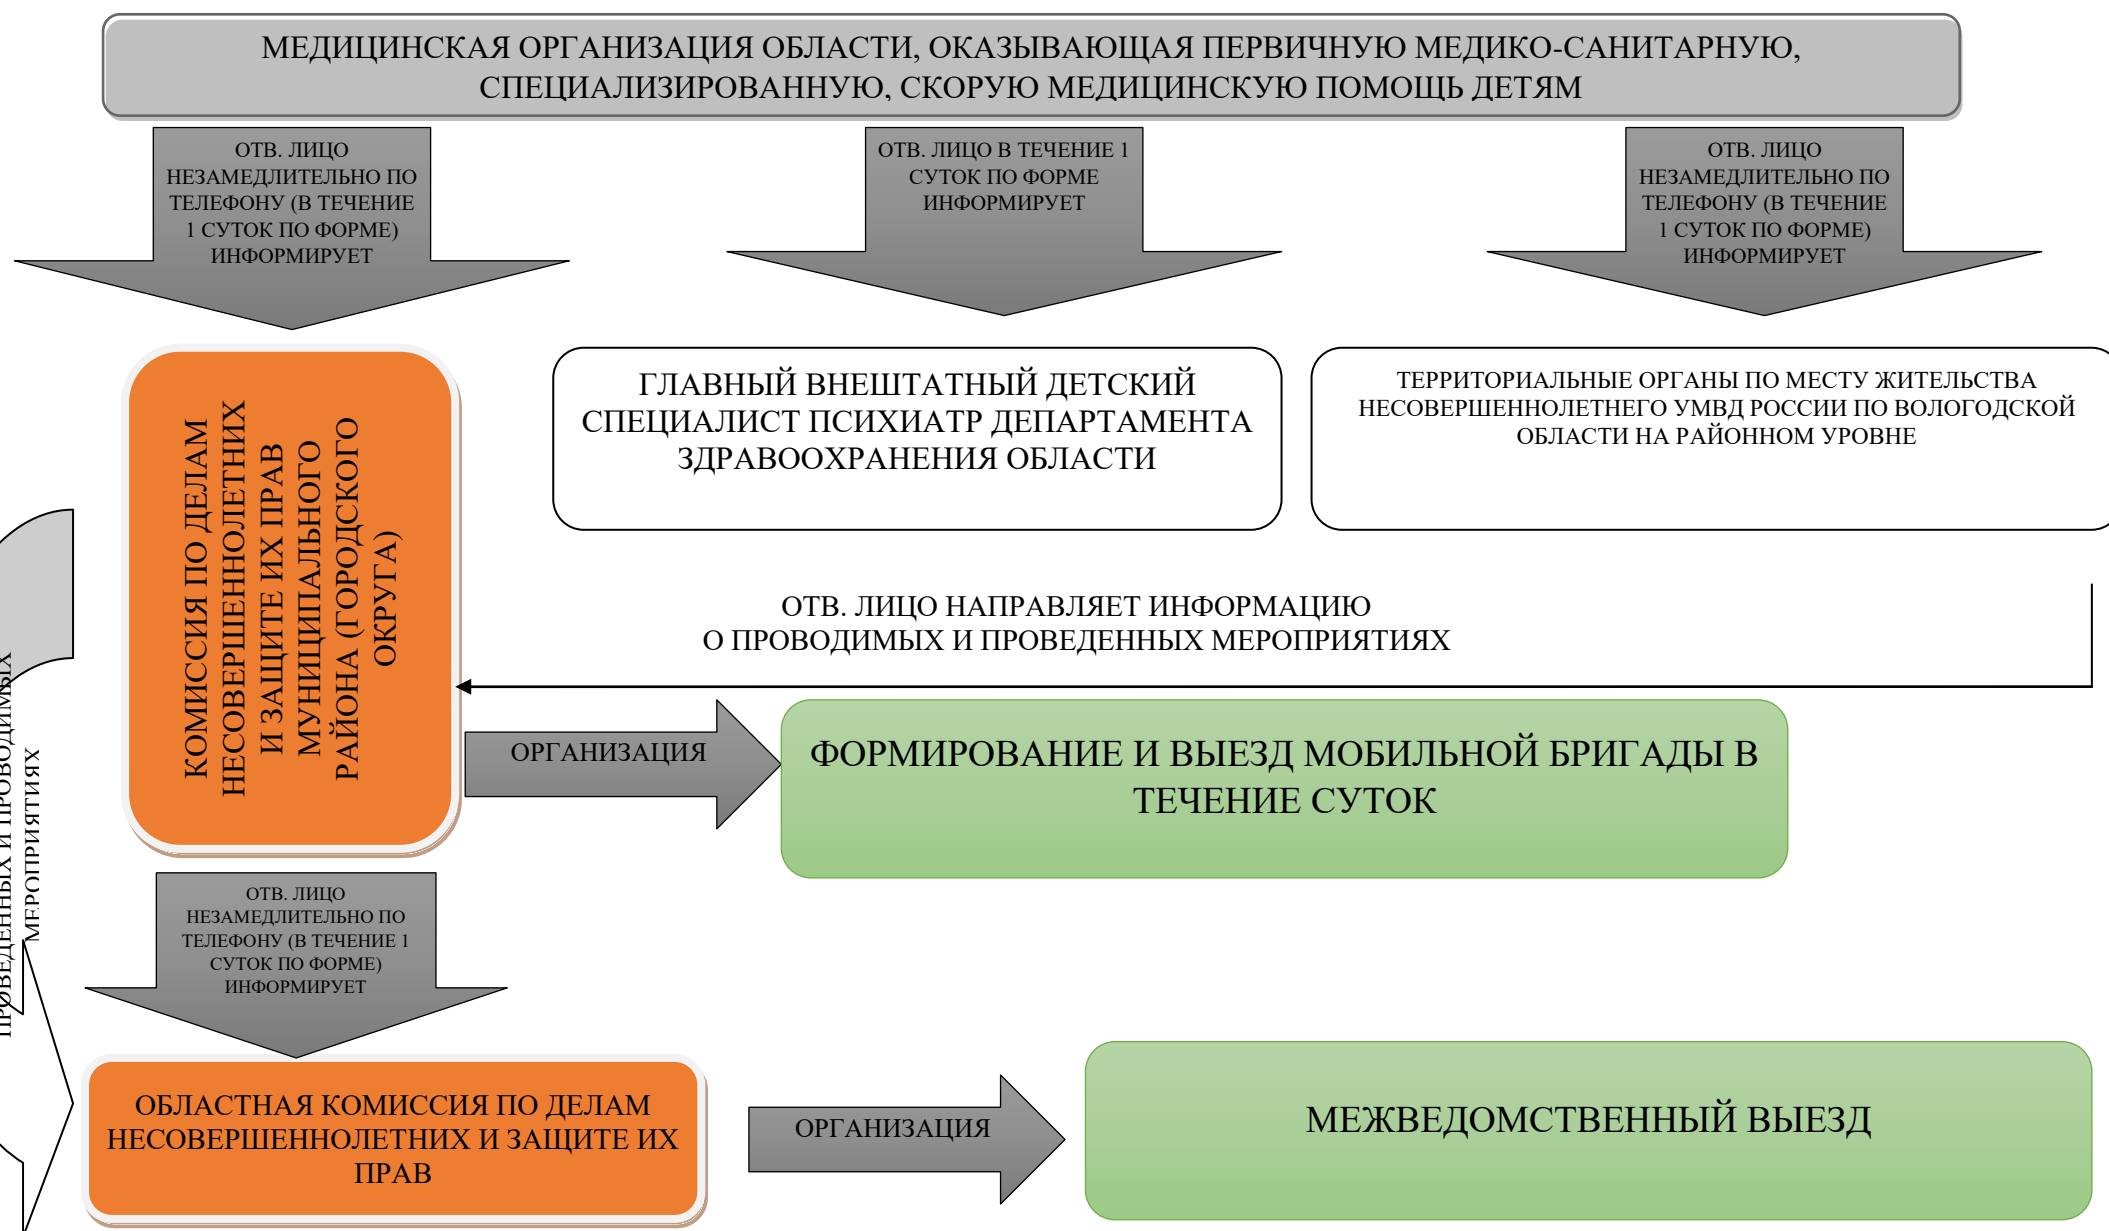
МЕДИЦИНСКАЯ ОРГАНИЗАЦИЯ ОБЛАСТИ, ОКАЗЫВАЮЩАЯ ПЕРВИЧНУЮ МЕДИКО-САНИТАРНУЮ, СПЕЦИАЛИЗИРОВАННУЮ, СКОРУЮ МЕДИЦИНСКУЮ ПОМОЩЬ ДЕТЯМ

ОТВ. ЛИЦО НЕЗАМЕДЛИТЕЛЬНО ПО ТЕЛЕФОНУ (В ТЕЧЕНИЕ 1 СУТОК ПО ФОРМЕ) ИНФОРМИРУЕТ

ОТВ. ЛИЦО В ТЕЧЕНИЕ 1 СУТОК ПО ФОРМЕ ИНФОРМИРУЕТ

ОТВ. ЛИЦО НЕЗАМЕДЛИТЕЛЬНО ПО ТЕЛЕФОНУ (В ТЕЧЕНИЕ 1 СУТОК ПО ФОРМЕ) ИНФОРМИРУЕТ

КОМИССИЯ ПО ДЕЛАМ НЕСОВЕРШЕННОЛЕТНИХ И ЗАЩИТЕ ИХ ПРАВ МУНИЦИПАЛЬНОГО РАЙОНА (ГОРОДСКОГО ОКРУГА)

ГЛАВНЫЙ ВНЕШТАТНЫЙ ДЕТСКИЙ СПЕЦИАЛИСТ ПСИХИАТР ДЕПАРТАМЕНТА ЗДРАВООХРАНЕНИЯ ОБЛАСТИ

ТЕРРИТОРИАЛЬНЫЕ ОРГАНЫ ПО МЕСТУ ЖИТЕЛЬСТВА НЕСОВЕРШЕННОЛЕТНЕГО УМВД РОССИИ ПО ВОЛОГОДСКОЙ ОБЛАСТИ НА РАЙОННОМ УРОВНЕ

ОТВ. ЛИЦО НАПРАВЛЯЕТ ИНФОРМАЦИЮ О ПРОВОДИМЫХ И ПРОВЕДЕННЫХ МЕРОПРИЯТИЯХ

ПРОВЕДЕННЫХ И ПРОВОДИМЫХ МЕРОПРИЯТИЯХ

ОРГАНИЗАЦИЯ

ФОРМИРОВАНИЕ И ВЫЕЗД МОБИЛЬНОЙ БРИГАДЫ В ТЕЧЕНИЕ СУТОК

ОТВ. ЛИЦО НЕЗАМЕДЛИТЕЛЬНО ПО ТЕЛЕФОНУ (В ТЕЧЕНИЕ 1 СУТОК ПО ФОРМЕ) ИНФОРМИРУЕТ

ОБЛАСТНАЯ КОМИССИЯ ПО ДЕЛАМ НЕСОВЕРШЕННОЛЕТНИХ И ЗАЩИТЕ ИХ ПРАВ

ОРГАНИЗАЦИЯ

МЕЖВЕДОМСТВЕННЫЙ ВЫЕЗД